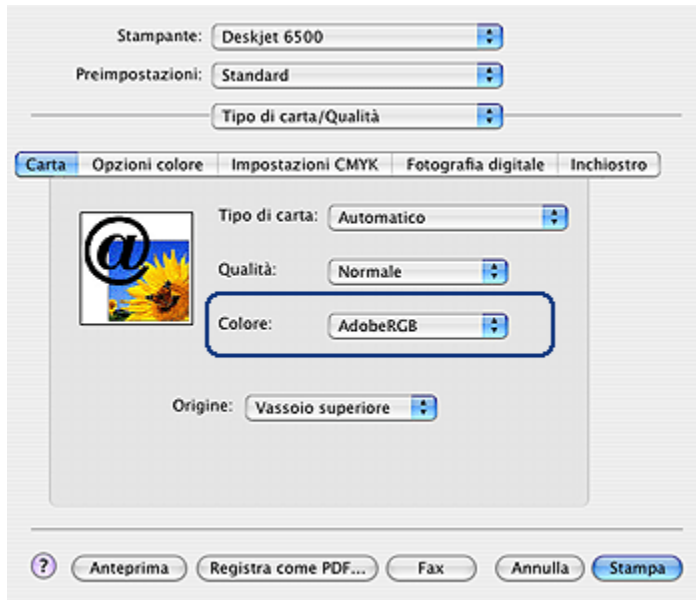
Stampante: Deskjet 6500
Preimpostazioni: Standard
Tipo di carta/Qualità

Carta | Opzioni colore | Impostazioni CMYK | Fotografia digitale | Inchiostro

@

Tipo di carta: Automatico
Qualità: Normale
Colore: AdobeRGB
Origine: Vassoio superiore

? Anteprima | Registra come PDF... | Fax | Annulla | Stampa